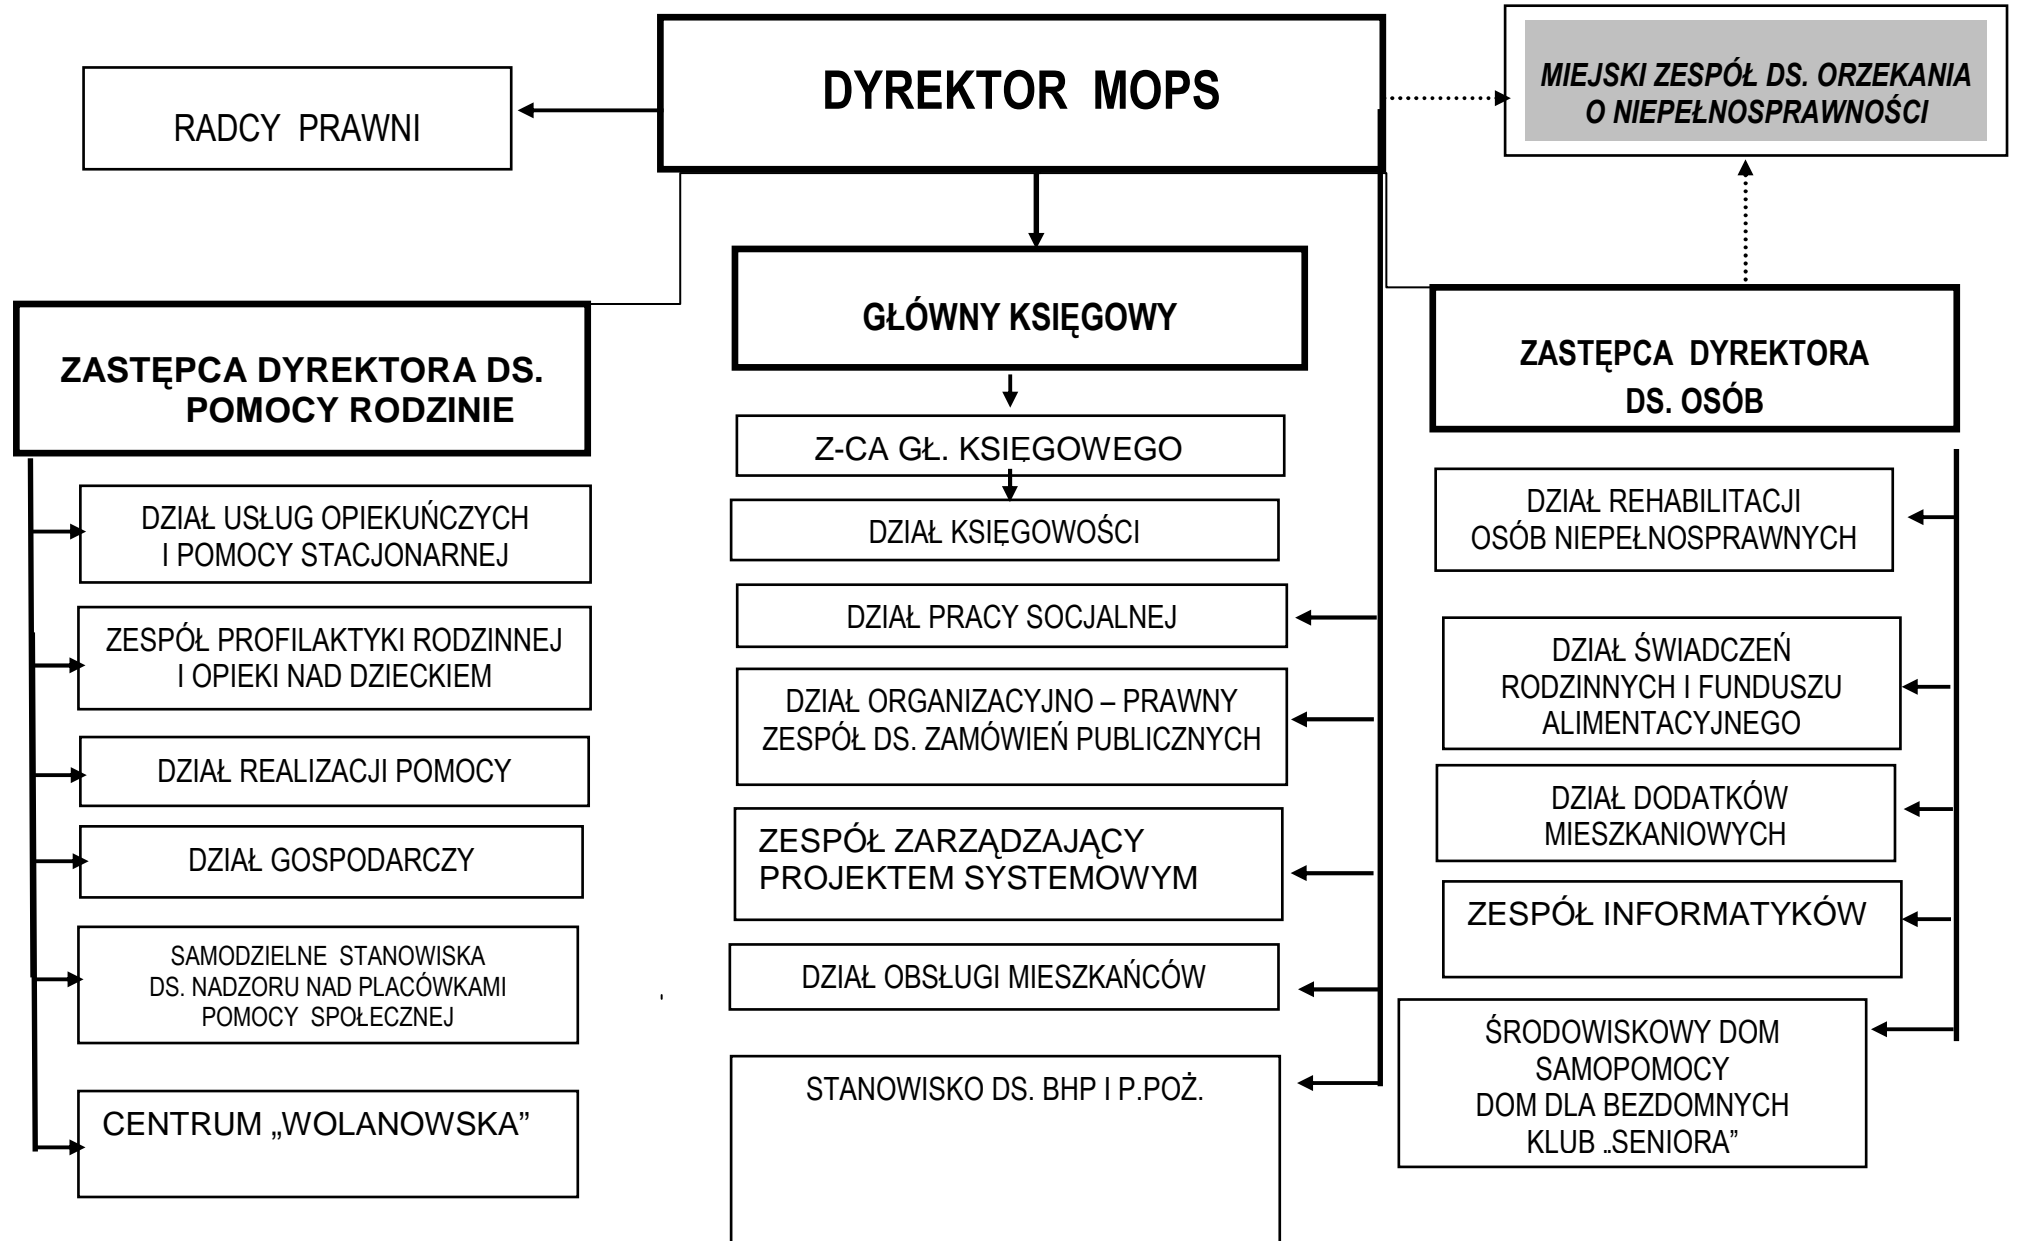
DYREKTOR MOPS

RADCY PRAWNI

MIEJSKI ZESPÓŁ DS. ORZEKANIA O NIEPEŁNOSPRAWNOŚCI

GŁÓWNY KSIĘGOWY

ZASTĘPCA DYREKTORA DS. POMOCY RODZINIE

ZASTĘPCA DYREKTORA DS. OSÓB

DZIAŁ USŁUG OPIEKUŃCZYCH I POMOCY STACJONARNEJ

ZESPÓŁ PROFILAKTYKI RODZINNEJ I OPIEKI NAD DZIECKIEM

DZIAŁ REALIZACJI POMOCY

DZIAŁ GOSPODARCZY

SAMODZIELNE STANOWISKA DS. NADZORU NAD PLACÓWKAMI POMOCY SPOŁECZNEJ

CENTRUM „WOLANOWSKA"

Z-CA GŁ. KSIĘGOWEGO

DZIAŁ KSIĘGOWOŚCI

DZIAŁ PRACY SOCJALNEJ

DZIAŁ ORGANIZACYJNO – PRAWNY ZESPÓŁ DS. ZAMÓWIEŃ PUBLICZNYCH

ZESPÓŁ ZARZĄDZAJĄCY PROJEKTEM SYSTEMOWYM

DZIAŁ OBSŁUGI MIESZKAŃCÓW

STANOWISKO DS. BHP I P.POŻ.

DZIAŁ REHABILITACJI OSÓB NIEPEŁNOSPRAWNYCH

DZIAŁ ŚWIADCZEŃ RODZINNYCH I FUNDUSZU ALIMENTACYJNEGO

DZIAŁ DODATKÓW MIESZKANIOWYCH

ZESPÓŁ INFORMATYKÓW

ŚRODOWISKOWY DOM SAMOPOMOCY
DOM DLA BEZDOMNYCH
KLUB „SENIORA"